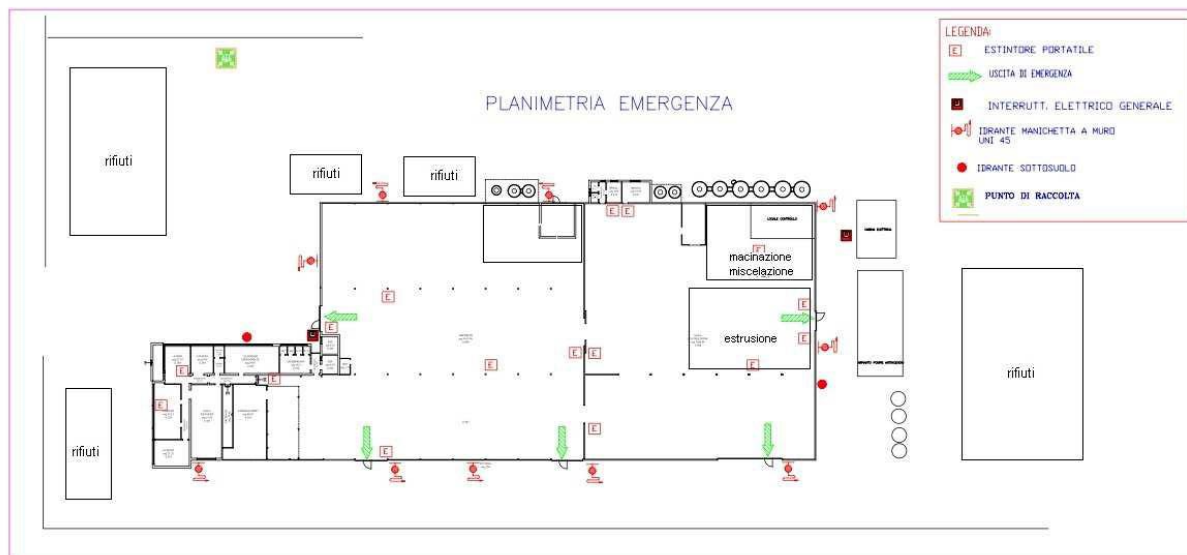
LEGENDA:
E ESTINTORE PORTATILE
USCITA DI EMERGENZA
INTERRUTT. ELETTRICO GENERALE
IDRANTE MANICHETTA A MURO UNI 45
IDRANTE SOTTOSUOLO
PUNTO DI RACCOLTA

PLANIMETRIA EMERGENZA

rifiuti

rifiuti

rifiuti

macinazione miscelazione

estrusione

rifiuti

rifiuti

E
E
E
E
E
E
E
E
E
E
E
E
E
E
E
E
E
E